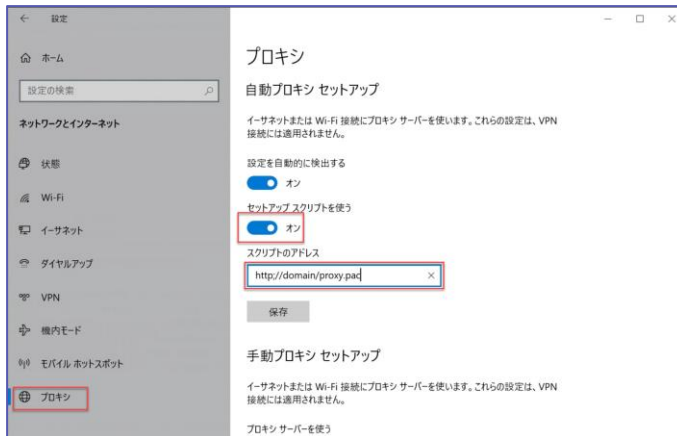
設定

ホーム

設定の検索

ネットワークとインターネット

状態

Wi-Fi

イーサネット

ダイヤルアップ

VPN

機内モード

モバイル ホットスポット

プロキシ

プロキシ

自動プロキシ セットアップ

イーサネットまたは Wi-Fi 接続にプロキシ サーバーを使います。これらの設定は、VPN 接続には適用されません。

設定を自動的に検出する

オン

セットアップ スクリプトを使う

オン

スクリプトのアドレス

http://domain/proxy.pac

保存

手動プロキシ セットアップ

イーサネットまたは Wi-Fi 接続にプロキシ サーバーを使います。これらの設定は、VPN 接続には適用されません。

プロキシ サーバーを使う